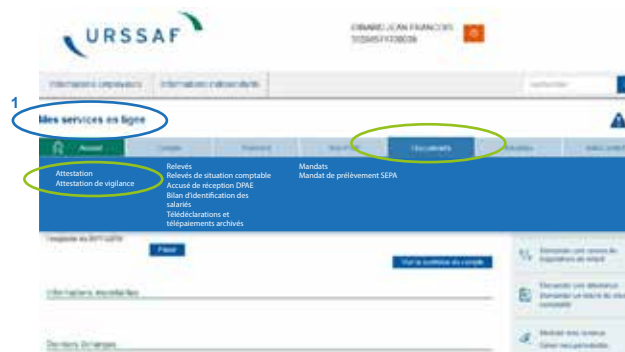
URSSAF

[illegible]
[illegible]

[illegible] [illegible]

1

Mes services en ligne

Accueil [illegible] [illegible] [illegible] Documents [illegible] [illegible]

Attestation
Attestation de vigilance

Relevés
Relevés de situation comptable
Accusé de réception DPAE
Bilan d'identification des salariés
Télédéclarations et télépaiements archivés

Mandats
Mandat de prélèvement SEPA

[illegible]

Payer

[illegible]

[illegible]

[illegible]

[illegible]

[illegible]

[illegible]